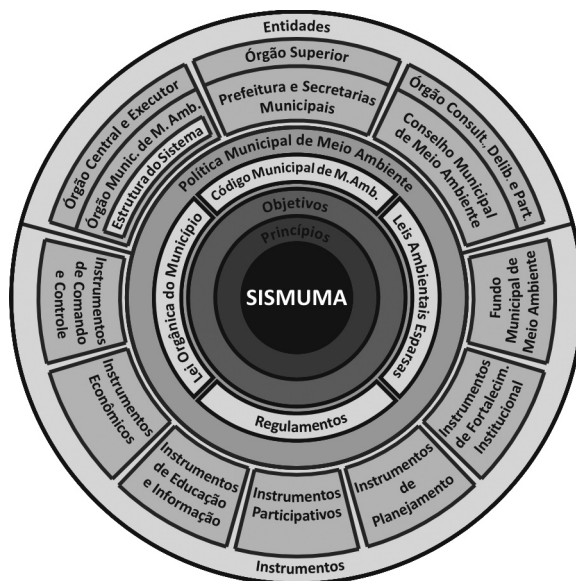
Entidades

Órgão Superior

Prefeitura e Secretarias Municipais

Órgão Central e Executor

Órgão Munic. de M. Amb.

Estrutura do Sistema

Órgão Consult., Delib. e Part.

Conselho Municipal de Meio Ambiente

Política Municipal de Meio Ambiente

Código Municipal de M.Amb.

Objetivos

Princípios

SISMUMA

Lei Orgânica do Município

Leis Ambientais Esparsas

Regulamentos

Instrumentos de Comando e Controle

Fundo Municipal de Meio Ambiente

Instrumentos Econômicos

Instrumentos de Fortalecim. Institucional

Instrumentos de Educação e Informação

Instrumentos Participativos

Instrumentos de Planejamento

Instrumentos